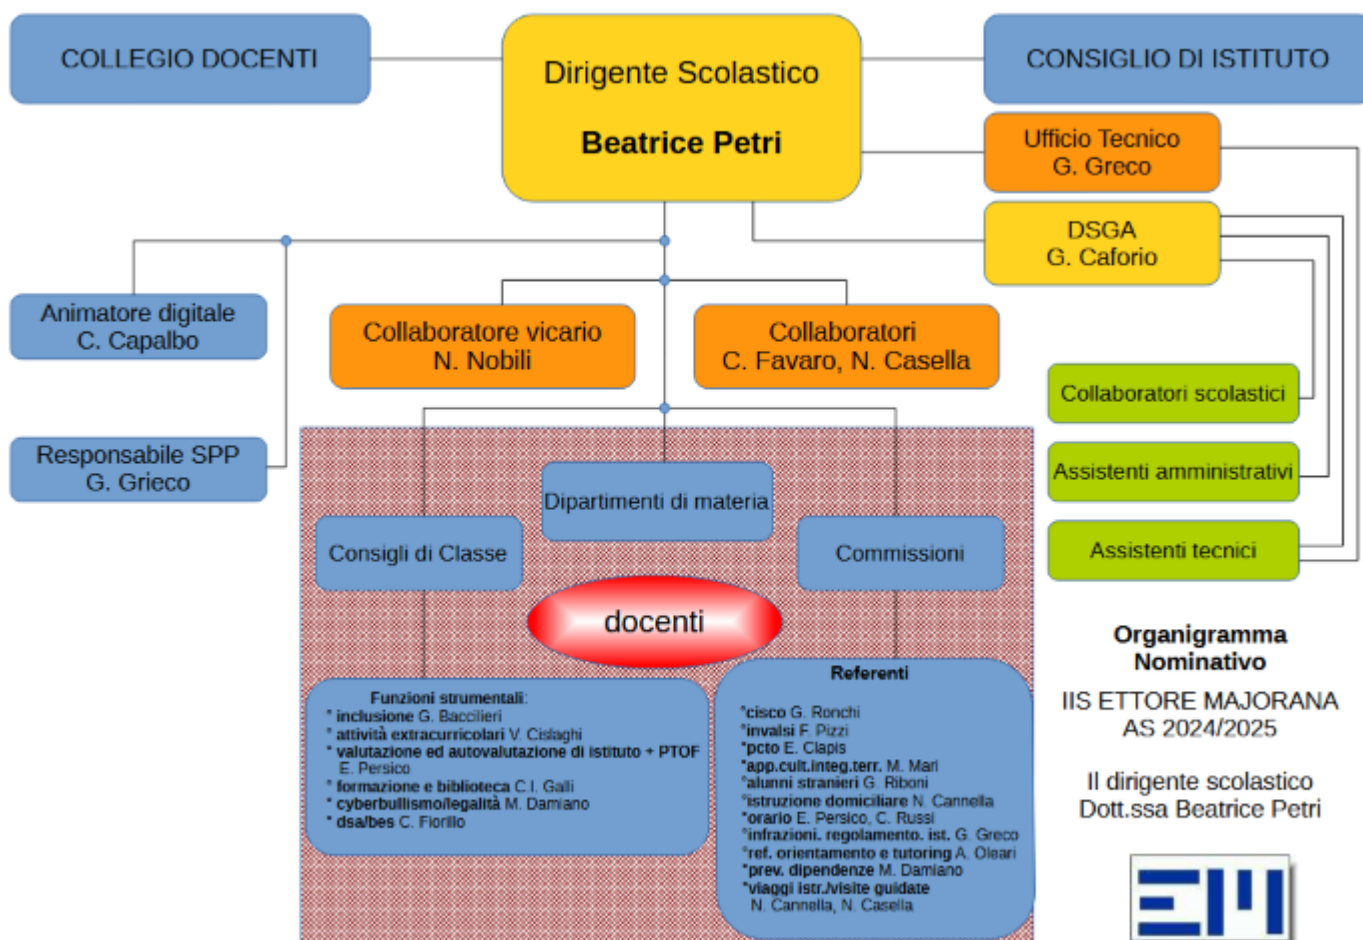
COLLEGIO DOCENTI

Dirigente Scolastico

Beatrice Petri

CONSIGLIO DI ISTITUTO

Ufficio Tecnico
G. Greco

DSGA
G. Caforio

Animatore digitale
C. Capalbo

Collaboratore vicario
N. Nobili

Collaboratori
C. Favaro, N. Casella

Collaboratori scolastici

Assistenti amministrativi

Assistenti tecnici

Responsabile SPP
G. Grieco

Dipartimenti di materia

Consigli di Classe

Commissioni

docenti

Funzioni strumentali:
* inclusione G. Baccilieri
* attività extracurricolari V. Cislaghi
* valutazione ed autovalutazione di istituto + PTOF E. Persico
* formazione e biblioteca C.I. Galli
* cyberbullismo/legalità M. Damiano
* dsa/bes C. Fiorillo

Referenti
*cisco G. Ronchi
*invalsi F. Pizzi
*pcto E. Clapis
*app.cult.integ.terr. M. Mari
*alunni stranieri G. Riboni
*istruzione domiciliare N. Cannella
*orario E. Persico, C. Russi
*infrazioni. regolamento. ist. G. Greco
*ref. orientamento e tutoring A. Oleari
*prev. dipendenze M. Damiano
*viaggi istr./visite guidate N. Cannella, N. Casella

Organigramma Nominativo

IIS ETTORE MAJORANA
AS 2024/2025

Il dirigente scolastico
Dott.ssa Beatrice Petri